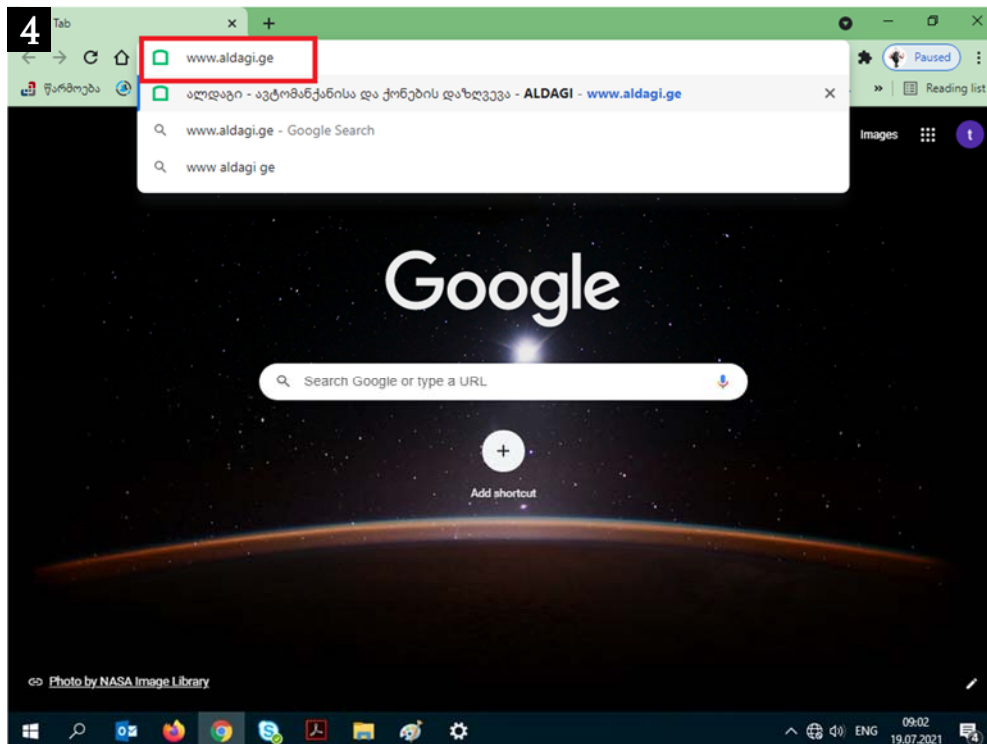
4

Tab

www.aldagi.ge

Paused

წარმოება

ალდაგი - ავტომანქანისა და ქონების დაზღვევა - ALDAGI - www.aldagi.ge

Reading list

www.aldagi.ge - Google Search

www aldagi ge

Images

t

Google

Search Google or type a URL

+

Add shortcut

Photo by NASA Image Library

ENG

09:02
19.07.2021

4